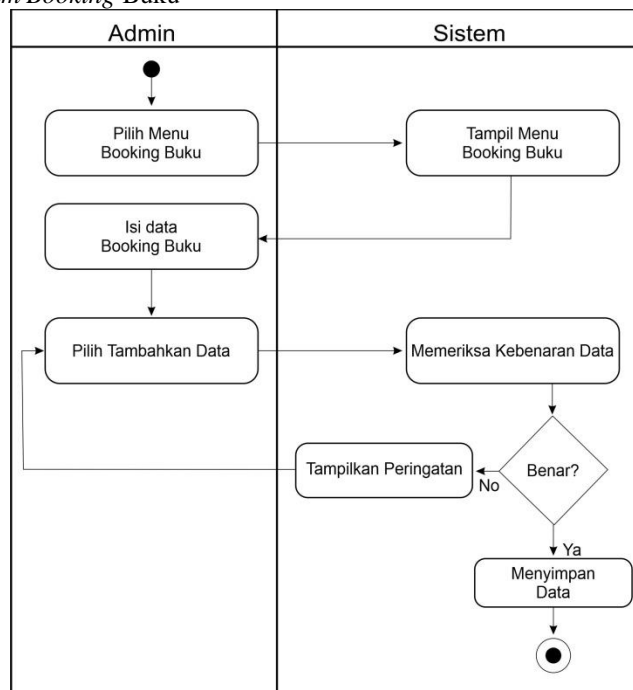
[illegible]n *Booking* Buku

Admin

Sistem

Pilih Menu Booking Buku

Tampil Menu Booking Buku

Isi data Booking Buku

Pilih Tambahkan Data

Memeriksa Kebenaran Data

Tampilkan Peringatan

No

Benar?

Ya

Menyimpan Data